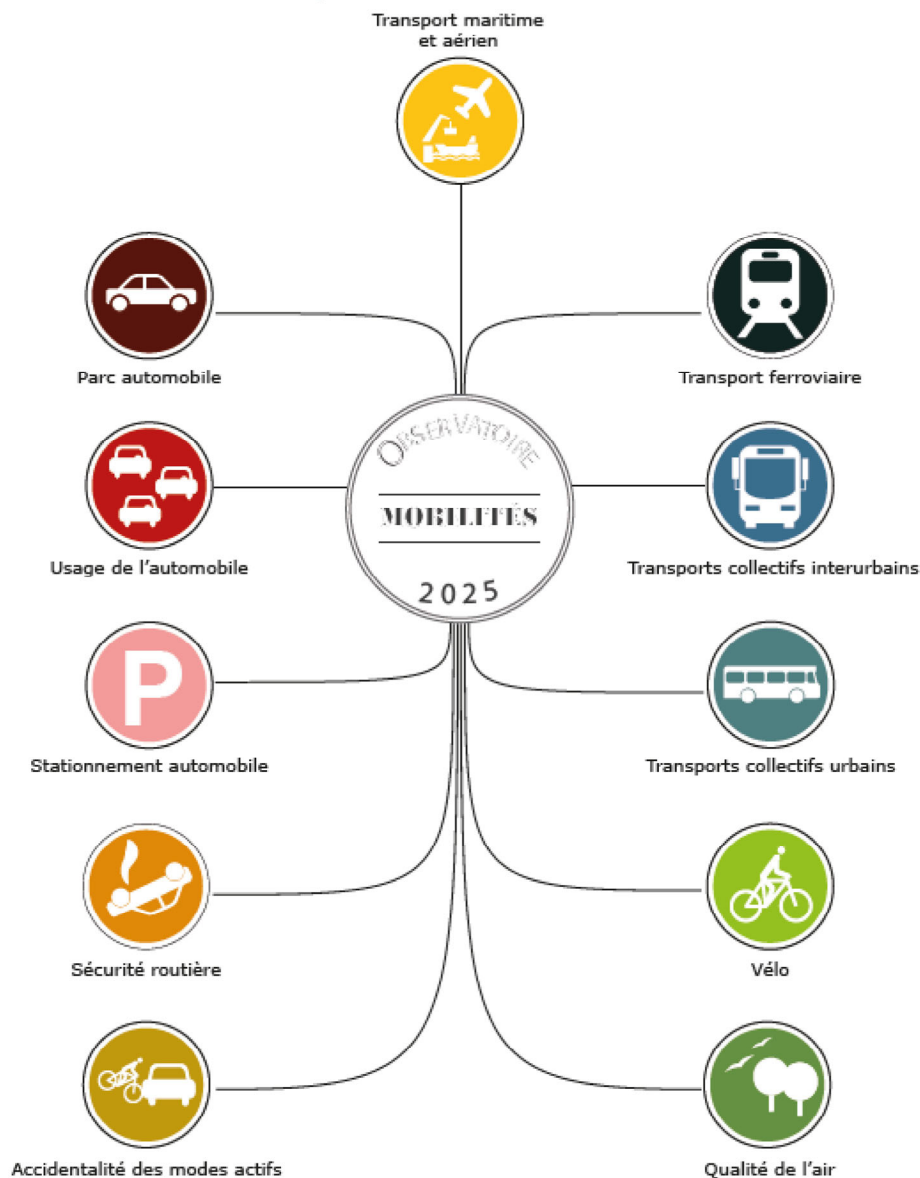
Transport maritime et aérien

Parc automobile

Transport ferroviaire

OBSERVATOIRE

MOBILITÉS

2025

Usage de l'automobile

Transports collectifs interurbains

Stationnement automobile

Transports collectifs urbains

Sécurité routière

Vélo

Accidentalité des modes actifs

Qualité de l'air